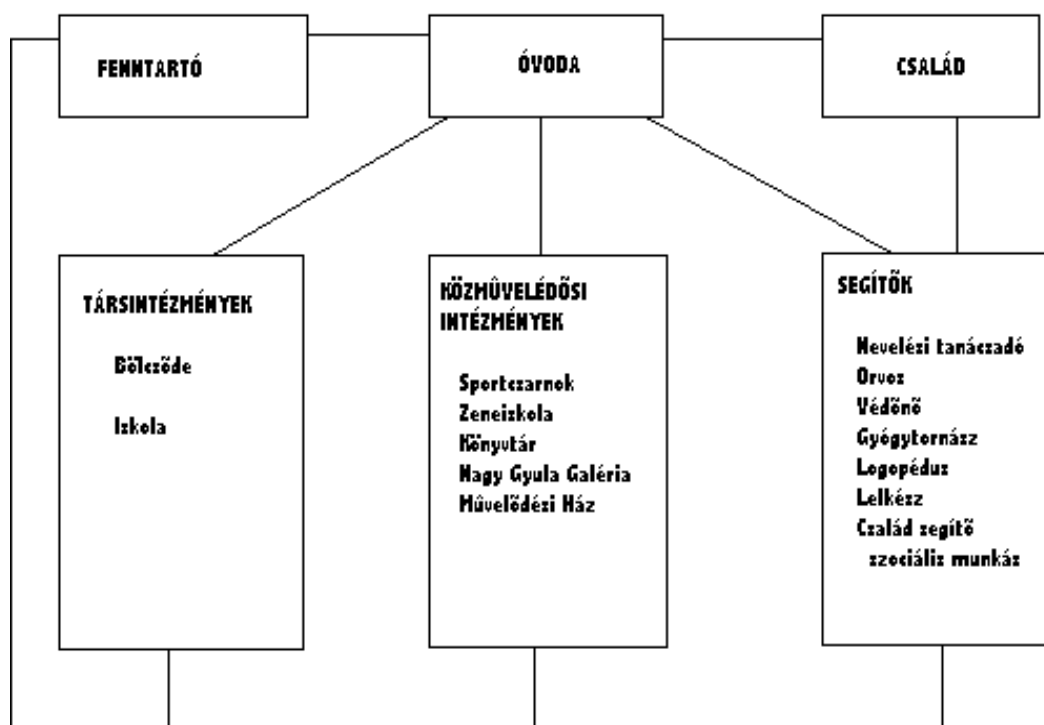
FENNTARTÓ

ÓVODA

CSALÁD

TÁRSINTÉZMÉNYEK

Bölcsőde

Iskola

KÖZMŰVELŐDÉSI INTÉZMÉNYEK

Sportcsarnok
Zeneiskola
Könyvtár
Nagy Gyula Galéria
Művelődési Ház

SEGÍTŐK

Nevelési tanácsadó
Orvos
Védőnő
Gyógytornász
Logopédus
Lelkész
Család segítő szociális munkás